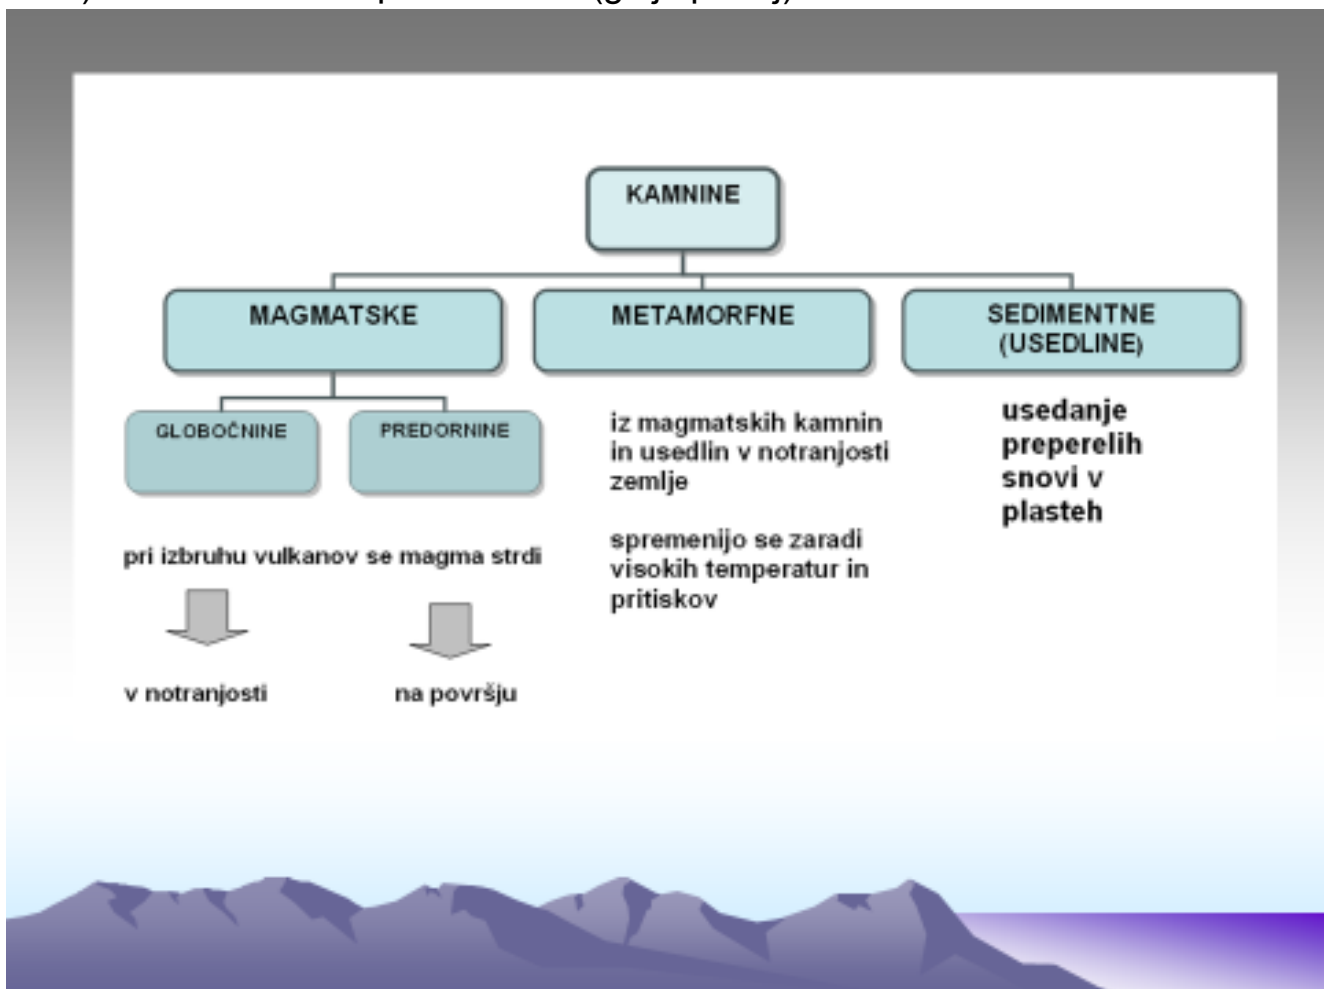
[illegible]

KAMNINE

MAGMATSKE

METAMORFNE

SEDIMENTNE (USEDLINE)

GLOBOČNINE

PREDORNINE

iz magmatskih kamnin in usedlin v notranjosti zemlje

spremenijo se zaradi visokih temperatur in pritiskov

usedanje preperelih snovi v plasteh

pri izbruhu vulkanov se magma strdi

v notranjosti

na površju